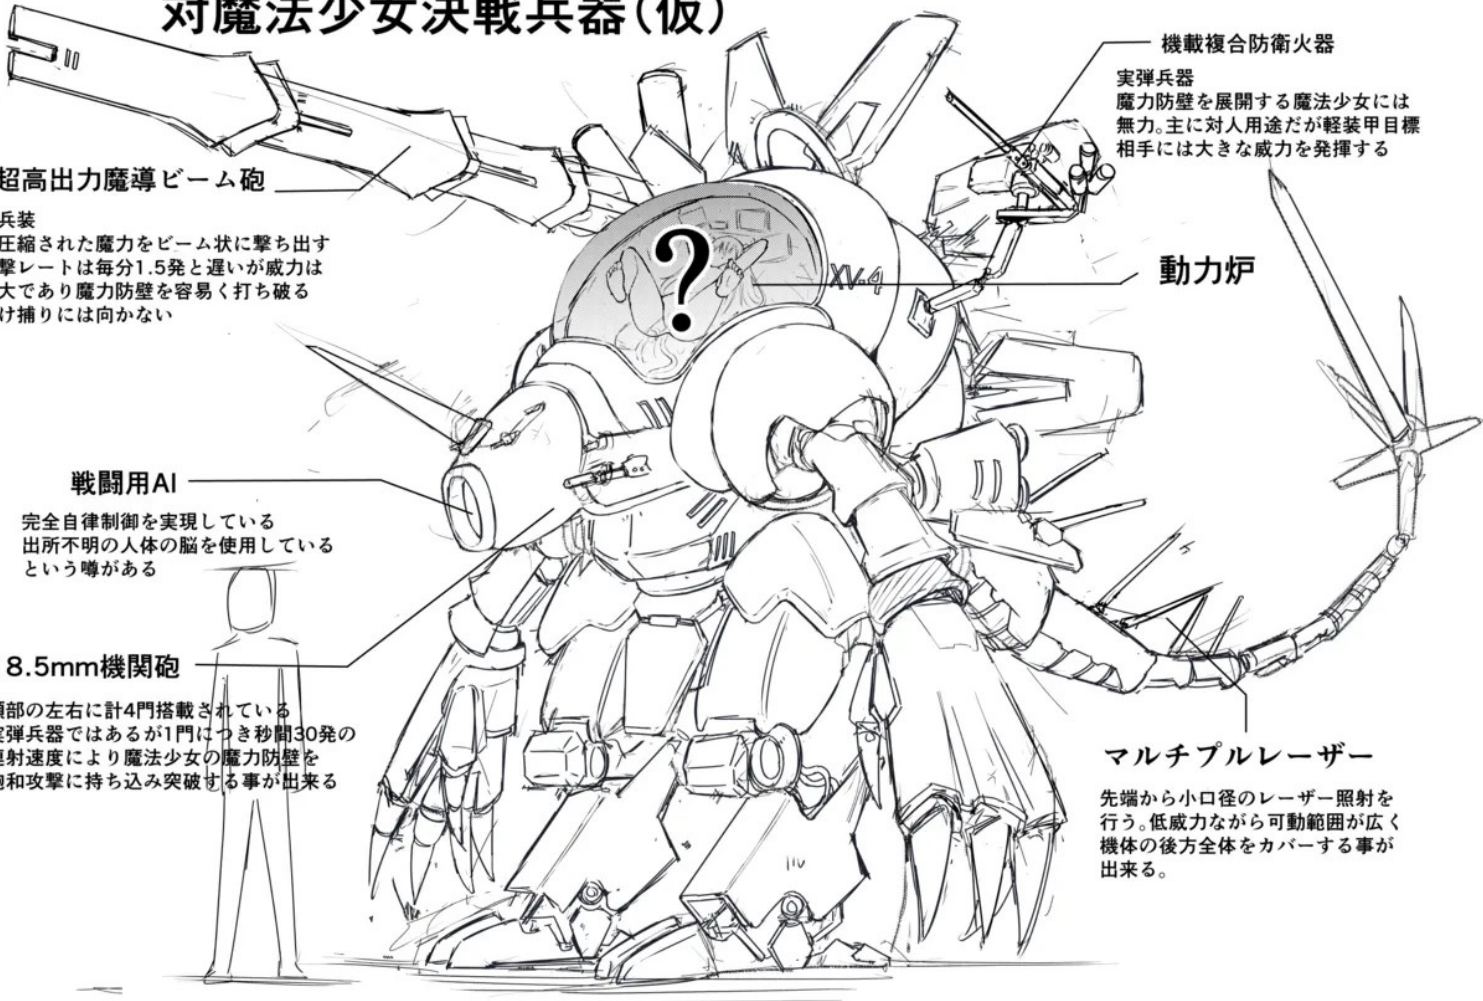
対魔法少女決戦兵器(仮)

機載複合防衛火器

実弾兵器
魔力防壁を展開する魔法少女には無力。主に対人用途だが軽装甲目標相手には大きな威力を発揮する

超高出力魔導ビーム砲

兵装
圧縮された魔力をビーム状に撃ち出す
撃レートは毎分1.5発と遅いが威力は
大であり魔力防壁を容易く打ち破る
け捕りには向かない

?

XV-4

動力炉

戦闘用AI

完全自律制御を実現している
出所不明の人体の脳を使用している
という噂がある

8.5mm機関砲

頭部の左右に計4門搭載されている
実弾兵器ではあるが1門につき秒間30発の
連射速度により魔法少女の魔力防壁を
飽和攻撃に持ち込み突破する事が出来る

マルチプルレーザー

先端から小口径のレーザー照射を行う。低威力ながら可動範囲が広く機体の後方全体をカバーする事が出来る。